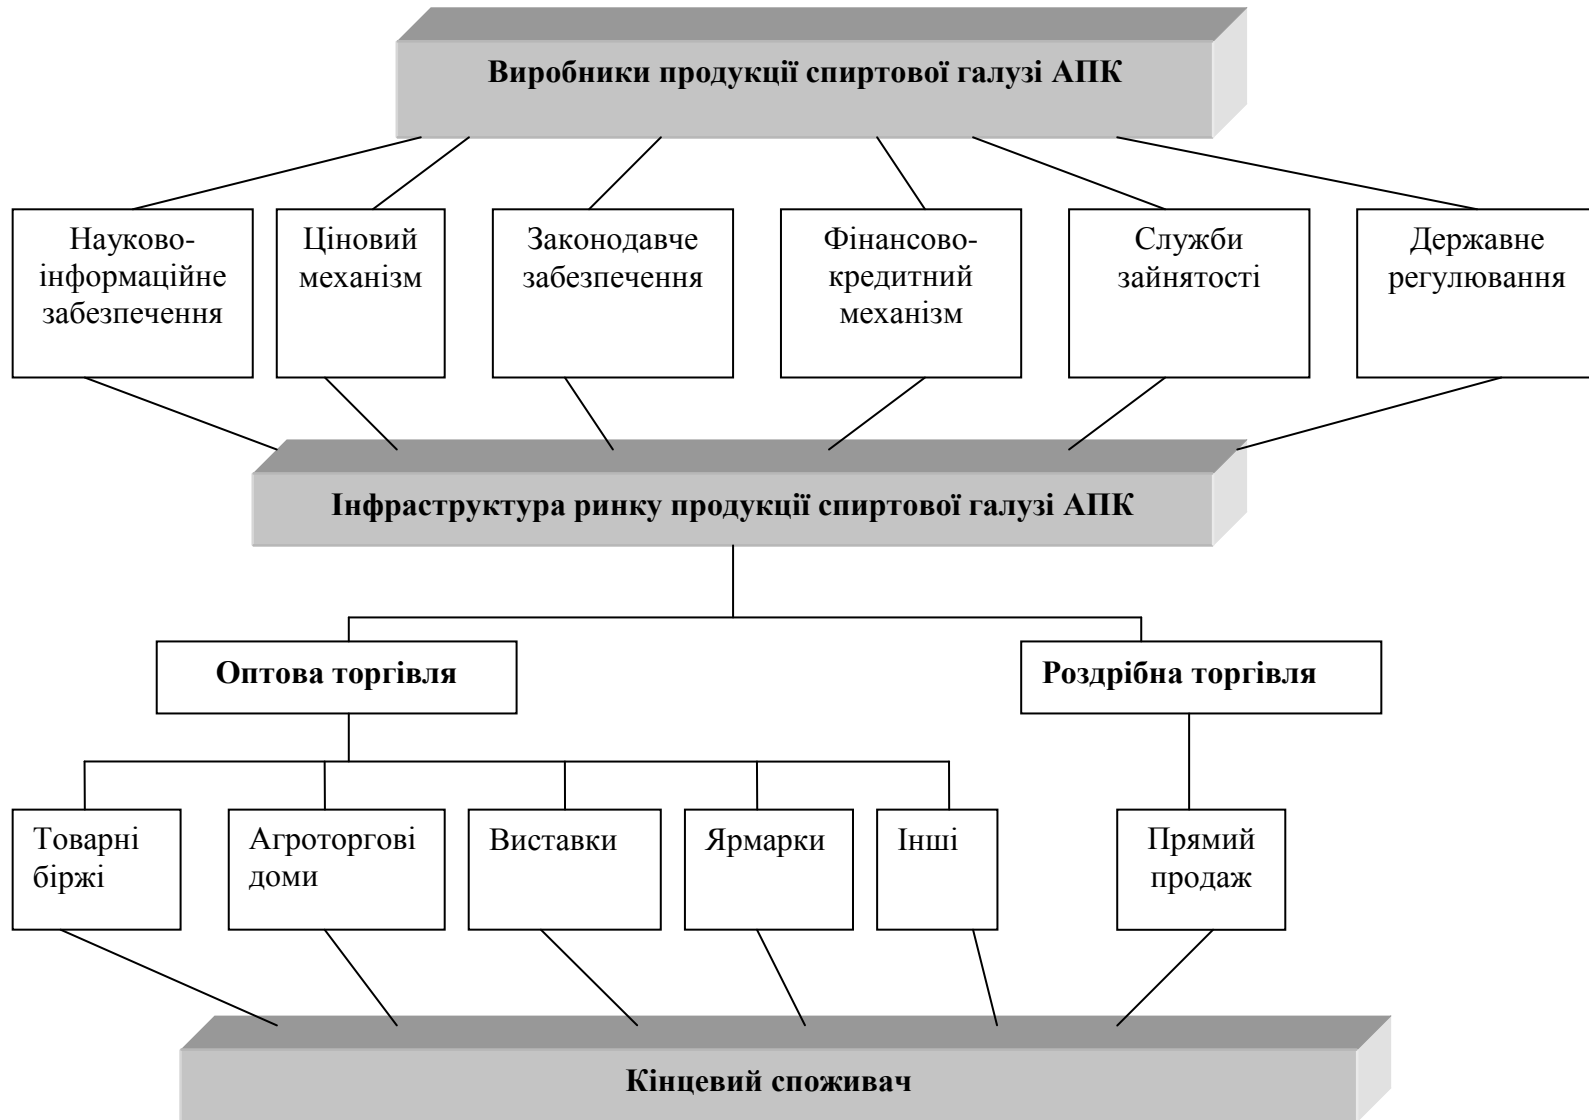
Виробники продукції спиртової галузі АПК

Науково-інформаційне забезпечення

Ціновий механізм

Законодавче забезпечення

Фінансово-кредитний механізм

Служби зайнятості

Державне регулювання

Інфраструктура ринку продукції спиртової галузі АПК

Оптова торгівля

Роздрібна торгівля

Товарні біржі

Агроторгові доми

Виставки

Ярмарки

Інші

Прямий продаж

Кінцевий споживач